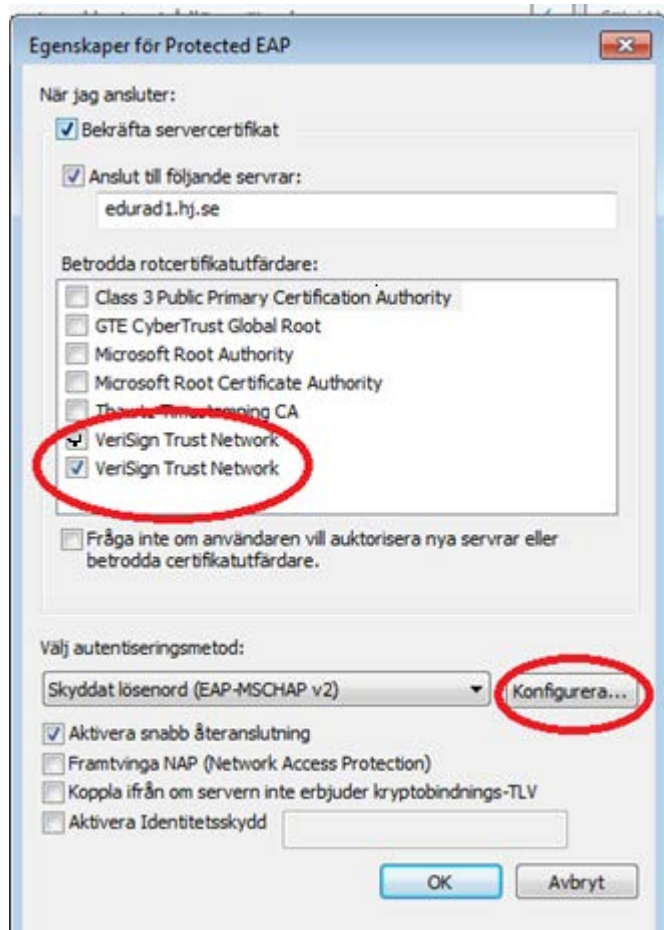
Egenskaper för Protected EAP

När jag ansluter:

Bekräfta servercertifikat

Anslut till följande servrar:

edurad1.hj.se

Betrodda rotcertifikatutfärdare:

Class 3 Public Primary Certification Authority
GTE CyberTrust Global Root
Microsoft Root Authority
Microsoft Root Certificate Authority
Thawte Timestamping CA
VeriSign Trust Network
VeriSign Trust Network

Fråga inte om användaren vill auktorisera nya servrar eller betrodda certifikatutfärdare.

Välj autentiseringsmetod:

Skyddat lösenord (EAP-MSCHAP v2)

Konfigurera...

Aktivera snabb återanslutning
Framtvinga NAP (Network Access Protection)
Koppla ifrån om servern inte erbjuder kryptobindnings-TLV
Aktivera Identitetsskydd

OK
Avbryt